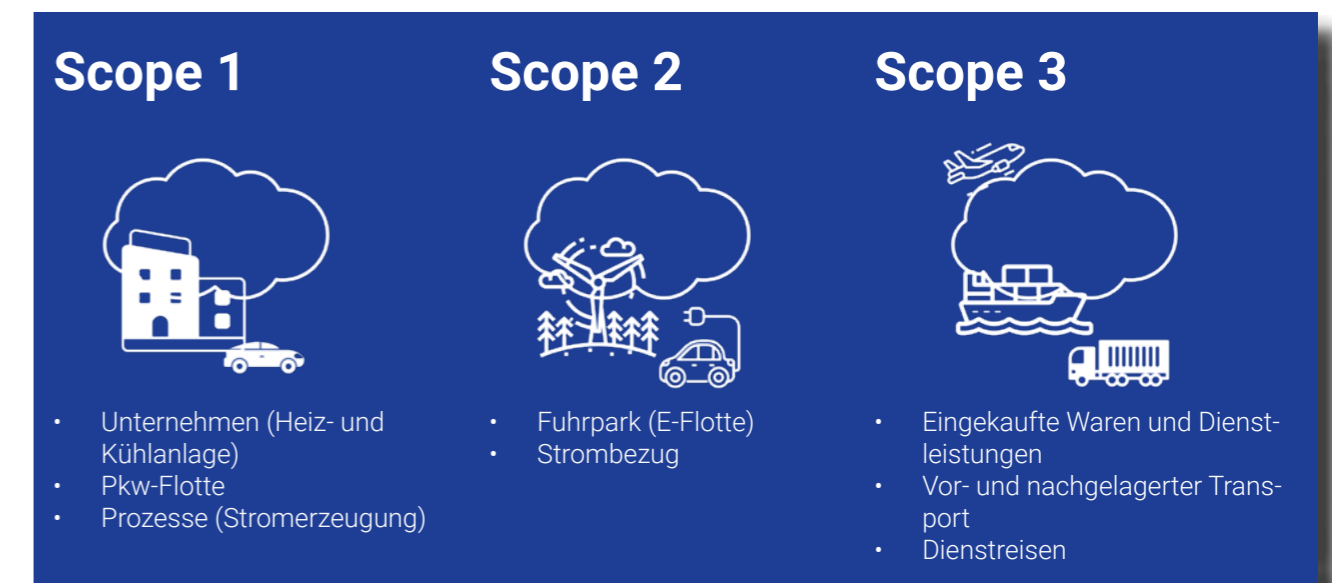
Scope 1

- Unternehmen (Heiz- und Kühlanlage)
- Pkw-Flotte
- Prozesse (Stromerzeugung)

Scope 2

- Fuhrpark (E-Flotte)
- Strombezug

Scope 3

- Eingekaufte Waren und Dienstleistungen
- Vor- und nachgelagerter Transport
- Dienstreisen